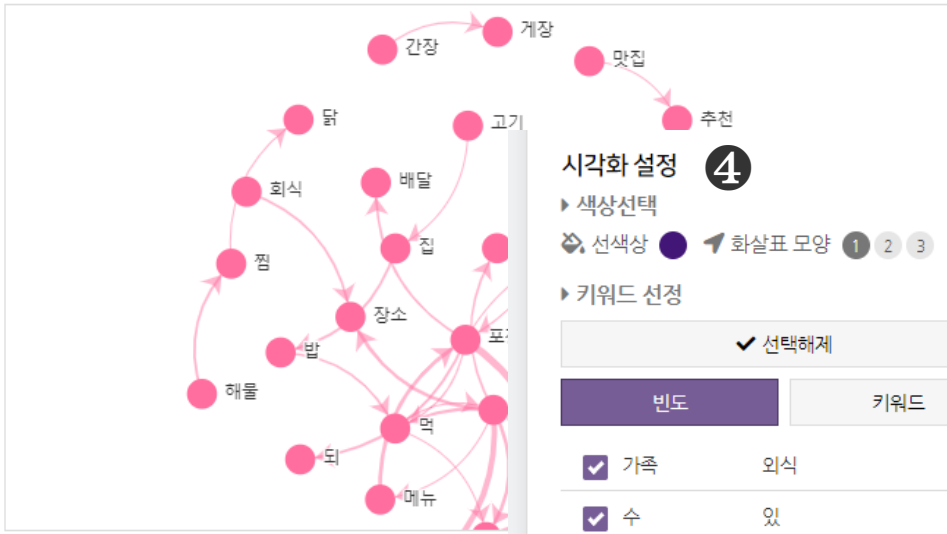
간장
게장
맛집
추천
닭
고기
회식
배달
찜
집
장소
포
밥
해물
먹
되
메뉴

시각화 설정 ❹
▸ 색상선택
선색상
화살표 모양 1 2 3
▸ 키워드 선정
✔ 선택해제
빈도
키워드
| | | |
|---|---|---|
| ☑ | 가족 | 외식 |
| ☑ | 수 | 있 |